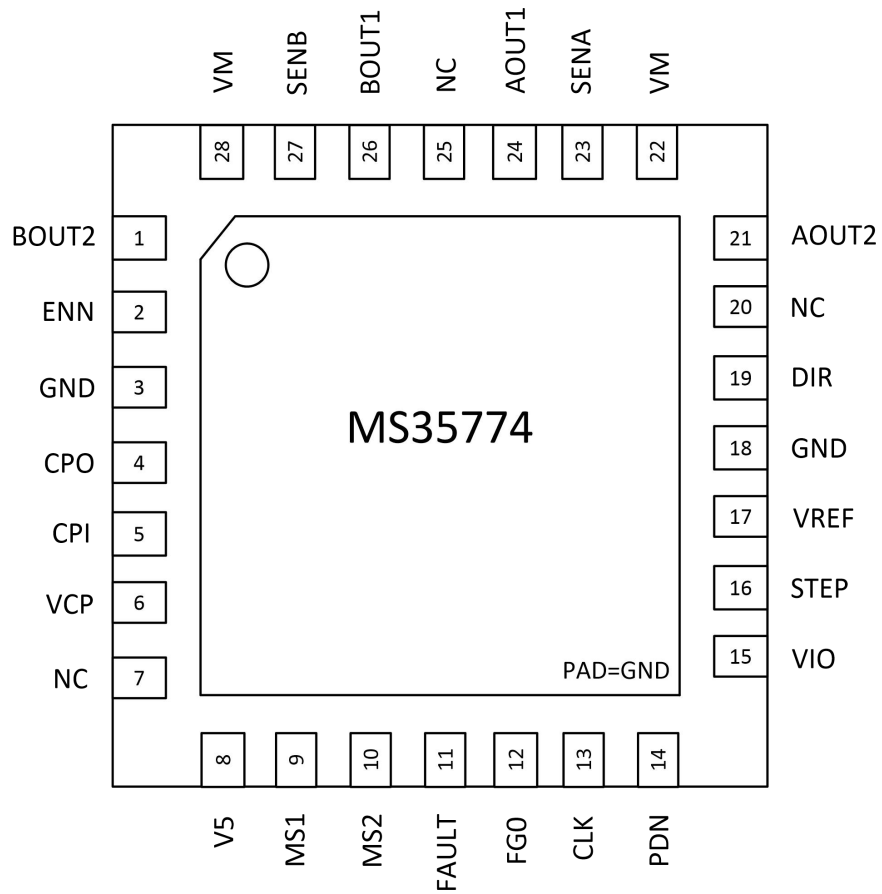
VM
28
SENB
27
BOUT1
26
NC
25
AOUT1
24
SENA
23
VM
22

BOUT2
1
ENN
2
GND
3
CPO
4
CPI
5
VCP
6
NC
7

MS35774

PAD=GND

21
AOUT2
20
NC
19
DIR
18
GND
17
VREF
16
STEP
15
VIO

8
V5
9
MS1
10
MS2
11
FAULT
12
FG0
13
CLK
14
PDN